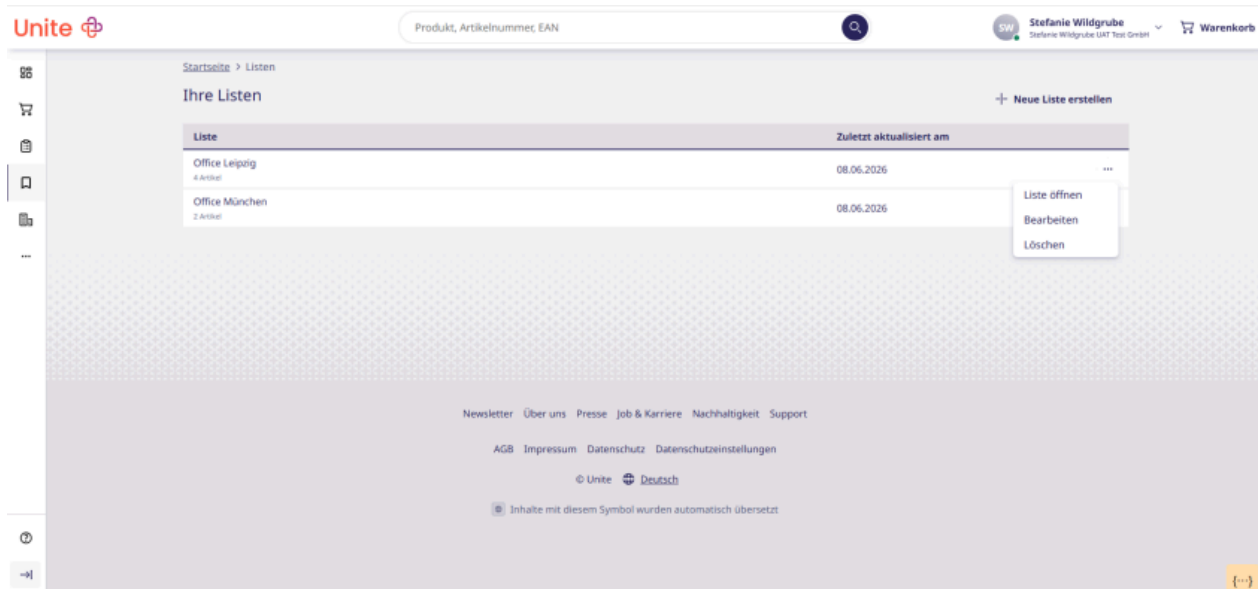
Unite

Produkt, Artikelnummer, EAN

SW Stefanie Wildgrube
Stefanie Wildgrube UAT Test GmbH

Warenkorb

...

Startseite > Listen

Ihre Listen

+ Neue Liste erstellen

| Liste | Zuletzt aktualisiert am |
|---|---|
| Office Leipzig<br>4 Artikel | 08.06.2026 |
| Office München<br>2 Artikel | 08.06.2026 |

...

Liste öffnen
Bearbeiten
Löschen

Newsletter Über uns Presse Job & Karriere Nachhaltigkeit Support

AGB Impressum Datenschutz Datenschutzeinstellungen

© Unite Deutsch

Inhalte mit diesem Symbol wurden automatisch übersetzt

{···}